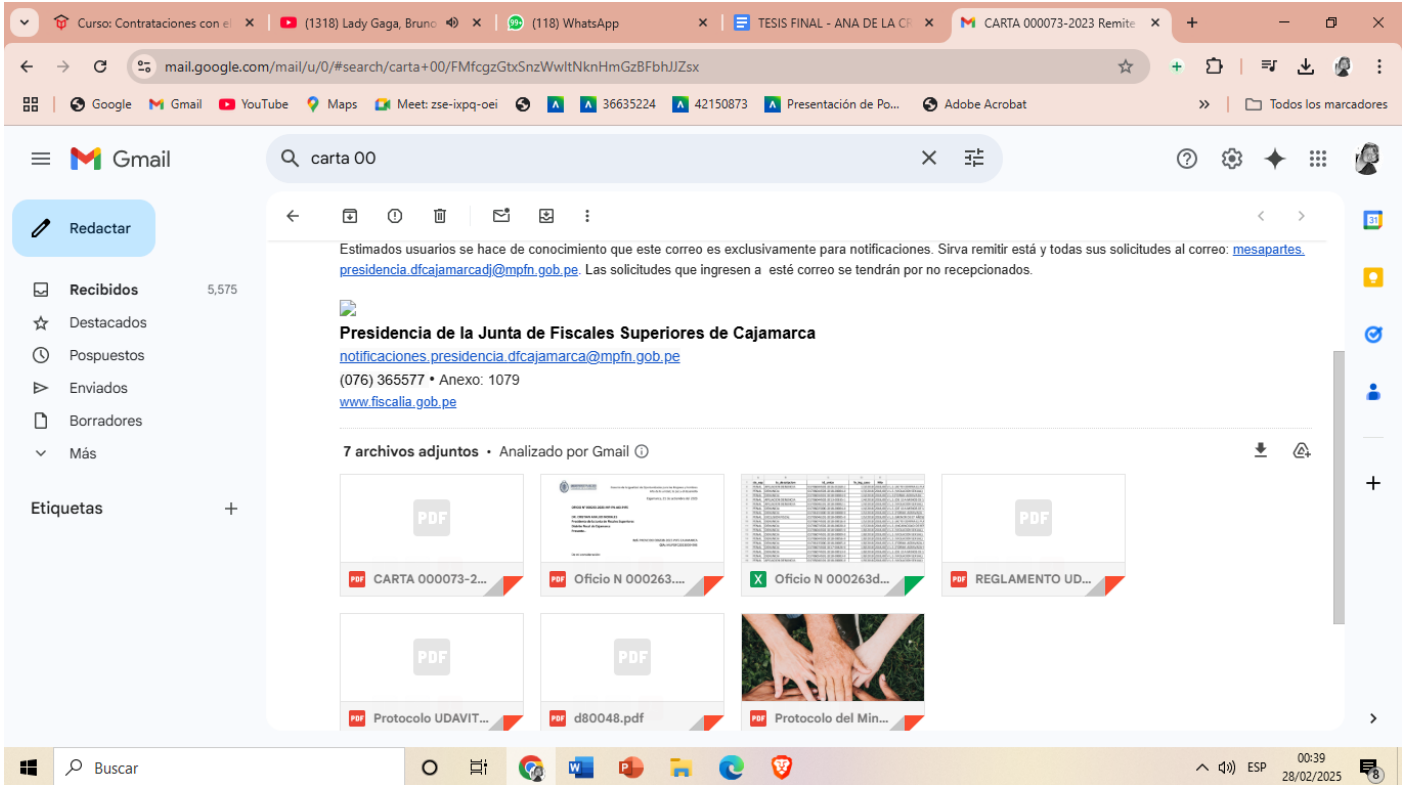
Curso: Contrataciones con el
(1318) Lady Gaga, Bruno
(118) WhatsApp
TESIS FINAL - ANA DE LA CR
CARTA 000073-2023 Remite

mail.google.com/mail/u/0/#search/carta+00/FMfcgzGtxSnzWwltNknHmGzBFbhJJZsx

Google Gmail YouTube Maps Meet: zse-ixpq-oei 36635224 42150873 Presentación de Po... Adobe Acrobat Todos los marcadores

Gmail
carta 00

Redactar
Recibidos 5,575
Destacados
Pospuestos
Enviados
Borradores
Más
Etiquetas

Estimados usuarios se hace de conocimiento que este correo es exclusivamente para notificaciones. Sirva remitir está y todas sus solicitudes al correo: mesapartes.presidencia.dfcajamarcadj@mpfn.gob.pe. Las solicitudes que ingresen a esté correo se tendrán por no recepcionados.

Presidencia de la Junta de Fiscales Superiores de Cajamarca
notificaciones.presidencia.dfcajamarca@mpfn.gob.pe
(076) 365577 • Anexo: 1079
www.fiscalia.gob.pe

7 archivos adjuntos • Analizado por Gmail

PDF
CARTA 000073-2...
Oficio N 000263....
Oficio N 000263d...
PDF
REGLAMENTO UD...
PDF
Protocolo UDAVIT...
PDF
d80048.pdf
Protocolo del Min...

Buscar
ESP
00:39
28/02/2025